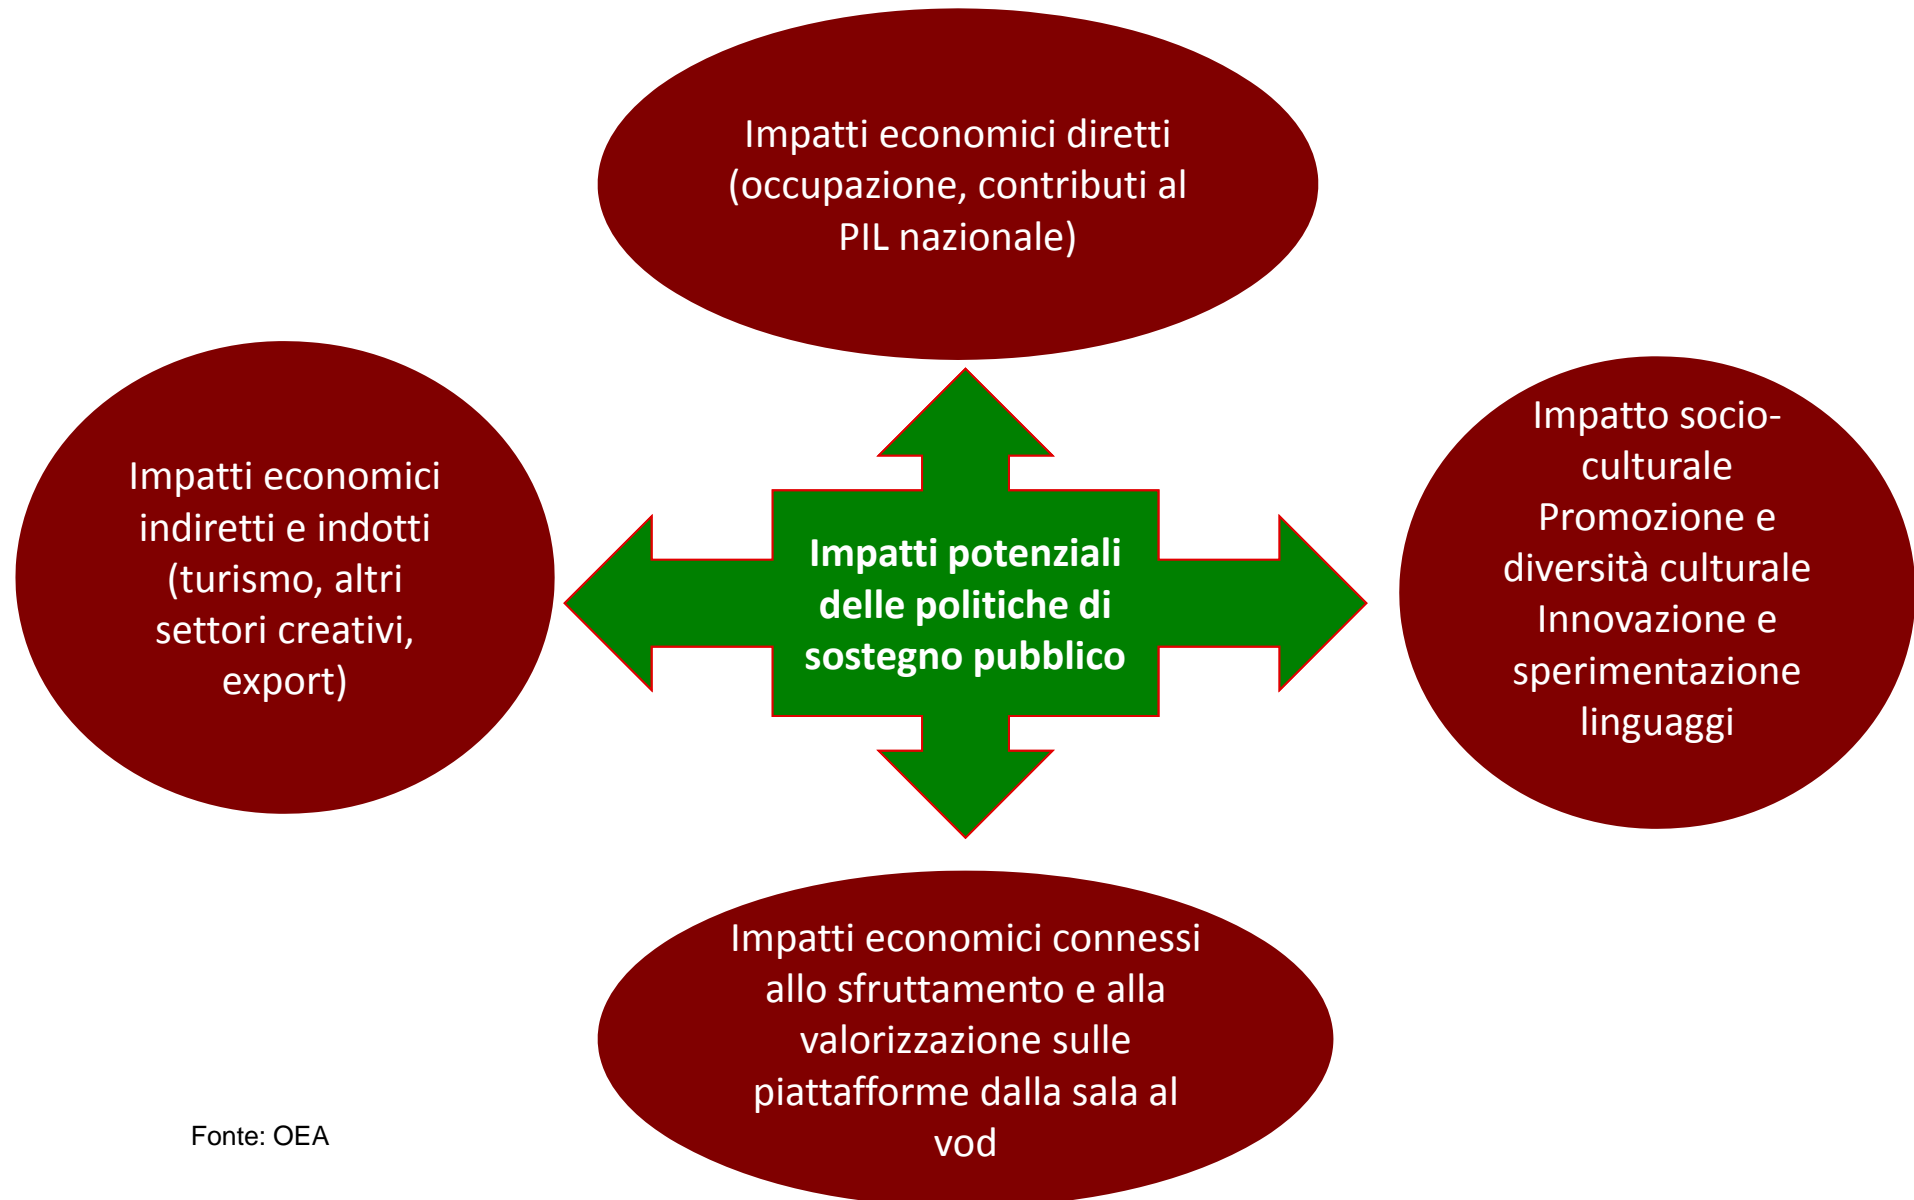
Impatti economici diretti (occupazione, contributi al PIL nazionale)

Impatti economici indiretti e indotti (turismo, altri settori creativi, export)

Impatti potenziali delle politiche di sostegno pubblico

Impatto socio-culturale
Promozione e diversità culturale
Innovazione e sperimentazione linguaggi

Impatti economici connessi allo sfruttamento e alla valorizzazione sulle piattafforme dalla sala al vod

Fonte: OEA